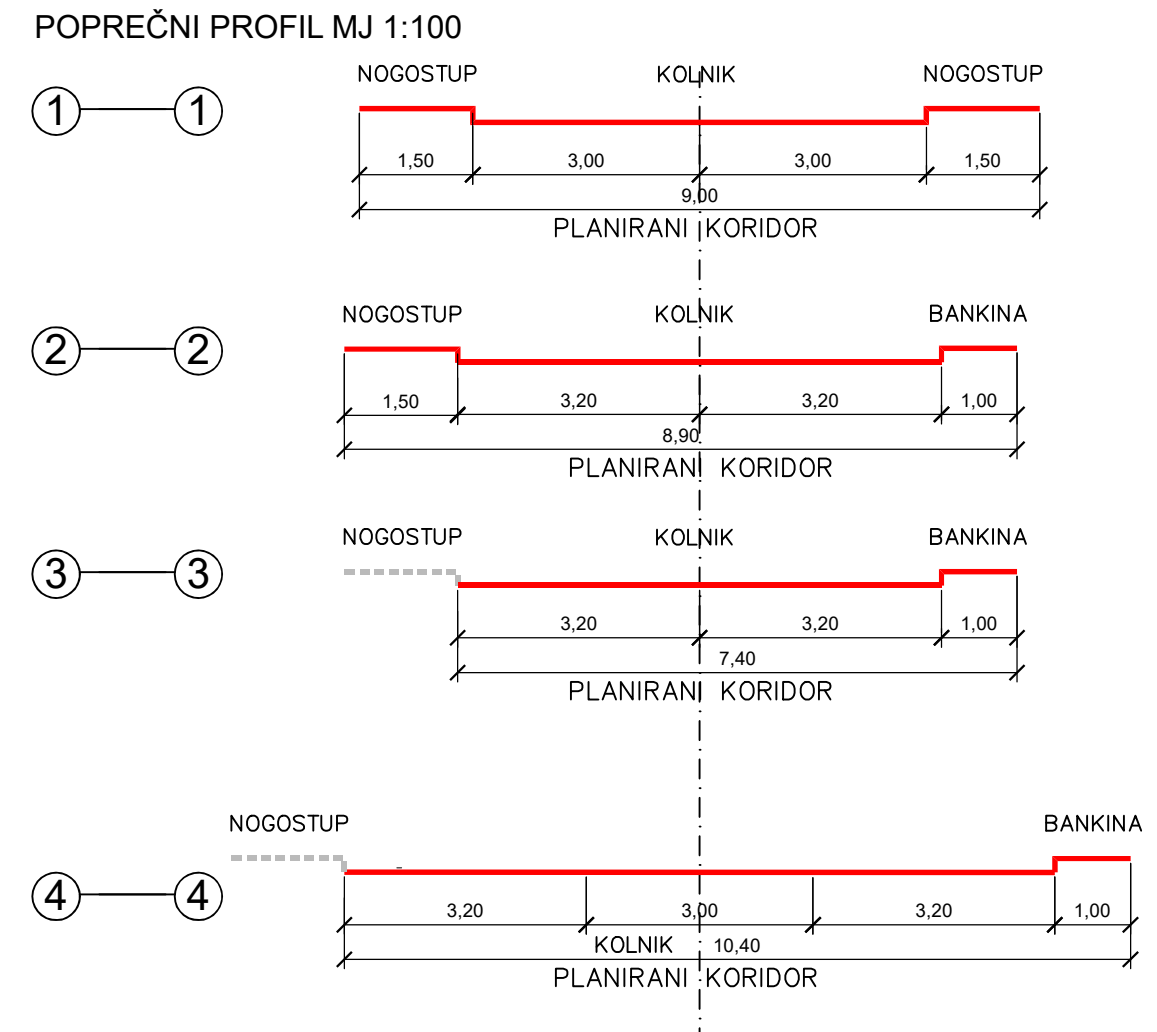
POPREČNI PROFIL MJ 1:100

1 — 1

NOGOSTUP KOLNIK NOGOSTUP

1,50 3,00 3,00 1,50

9,00

PLANIRANI KORIDOR

2 — 2

NOGOSTUP KOLNIK BANKINA

1,50 3,20 3,20 1,00

8,90

PLANIRANI KORIDOR

3 — 3

NOGOSTUP KOLNIK BANKINA

3,20 3,20 1,00

7,40

PLANIRANI KORIDOR

4 — 4

NOGOSTUP BANKINA

3,20 3,00 3,20 1,00

KOLNIK 10,40

PLANIRANI KORIDOR